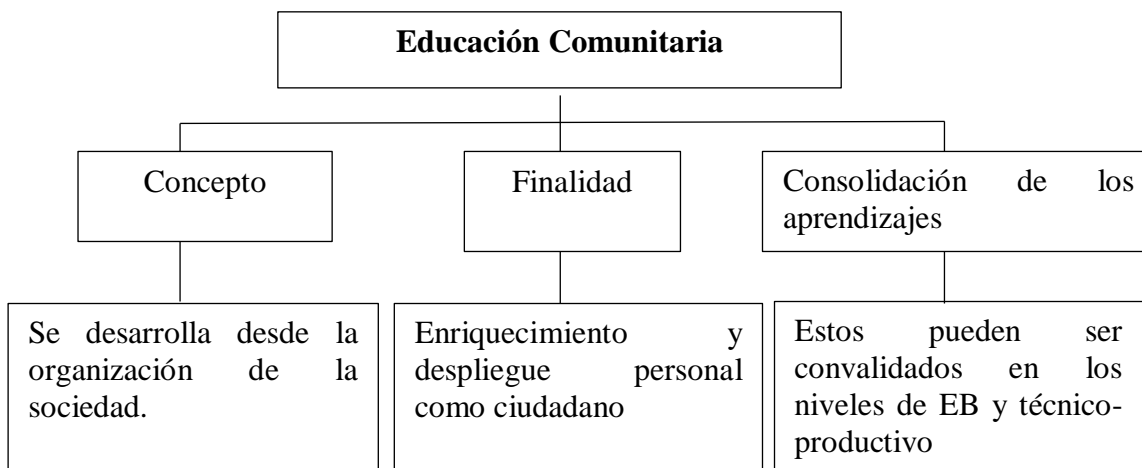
Educación Comunitaria

Concepto

Se desarrolla desde la organización de la sociedad.

Finalidad

Enriquecimiento y despliegue personal como ciudadano

Consolidación de los aprendizajes

Estos pueden ser convalidados en los niveles de EB y técnico-productivo